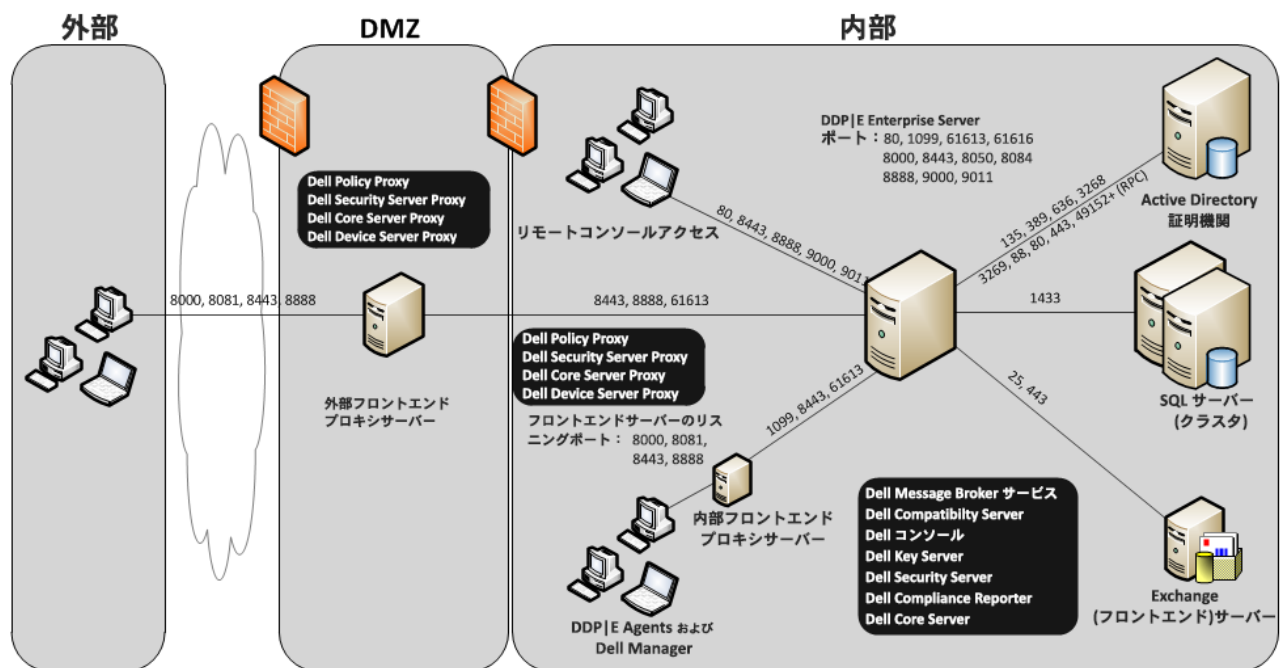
外部

DMZ

内部

Dell Policy Proxy
Dell Security Server Proxy
Dell Core Server Proxy
Dell Device Server Proxy

8000, 8081, 8443, 8888

外部フロントエンド
プロキシサーバー

DDP|E Enterprise Server
ポート：80, 1099, 61613, 61616
8000, 8443, 8050, 8084
8888, 9000, 9011

リモートコンソールアクセス

80, 8443, 8888, 9000, 9011

8443, 8888, 61613

Dell Policy Proxy
Dell Security Server Proxy
Dell Core Server Proxy
Dell Device Server Proxy

フロントエンドサーバーのリスニングポート：8000, 8081, 8443, 8888

1099, 8443, 61613

内部フロントエンド
プロキシサーバー

DDP|E Agents および
Dell Manager

135, 389, 636, 3268
3269, 88, 80, 443, 49152+ (RPC)

Active Directory
証明機関

1433

SQL サーバー
(クラスタ)

25, 443

Dell Message Broker サービス
Dell Compatibilty Server
Dell コンソール
Dell Key Server
Dell Security Server
Dell Compliance Reporter
Dell Core Server

Exchange
(フロントエンド)サーバー